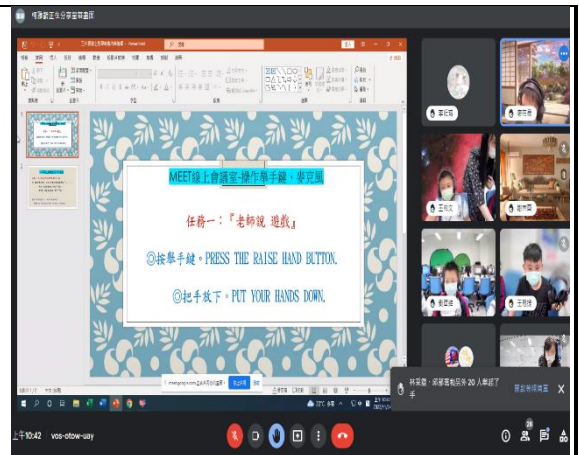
MEET線上會議室-操作舉手鍵、麥克風

任務一：『老師說 遊戲』

◎按舉手鍵。PRESS THE RAISE HAND BUTTON.

◎把手放下。PUT YOUR HANDS DOWN.

林采霏、胡道圓等另外 20 人舉起了手

開啟舉手佇列

上午10:42 | vos-otow-uay